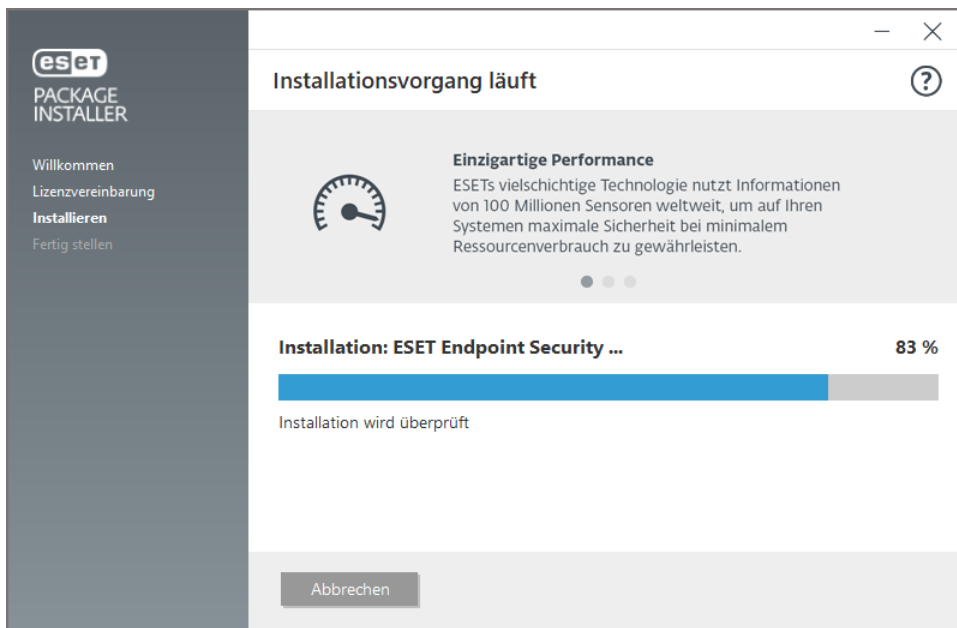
ESET
PACKAGE INSTALLER

Willkommen
Lizenzvereinbarung
Installieren
Fertig stellen

Installationsvorgang läuft

?

Einzigartige Performance
ESETs vielschichtige Technologie nutzt Informationen von 100 Millionen Sensoren weltweit, um auf Ihren Systemen maximale Sicherheit bei minimalem Ressourcenverbrauch zu gewährleisten.

Installation: ESET Endpoint Security ...

83 %

Installation wird überprüft

Abbrechen